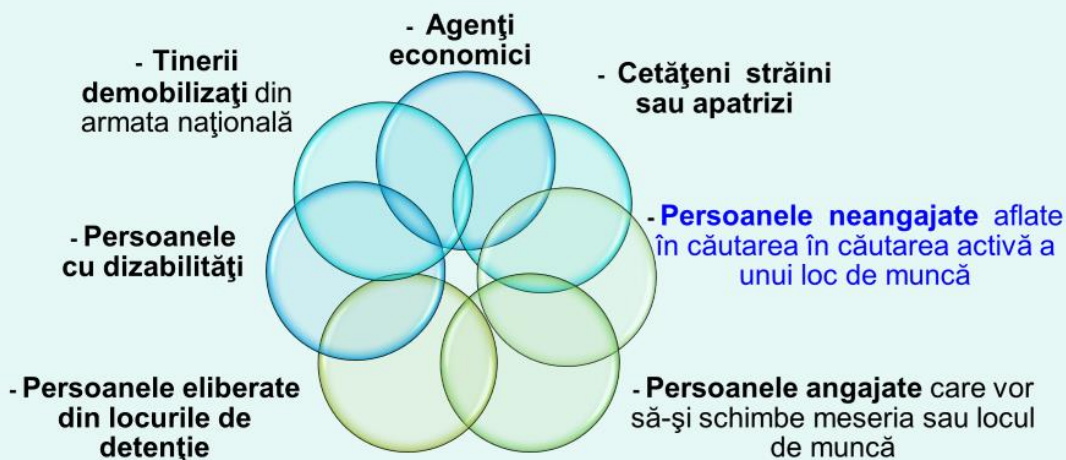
- Agenţi economici

- Tinerii demobilizaţi din armata naţională

- Cetăţeni străini sau apatrizi

- Persoanele neangajate aflate în căutarea în căutarea activă a unui loc de muncă

- Persoanele cu dizabilităţi

- Persoanele eliberate din locurile de detenţie

- Persoanele angajate care vor să-şi schimbe meseria sau locul de muncă